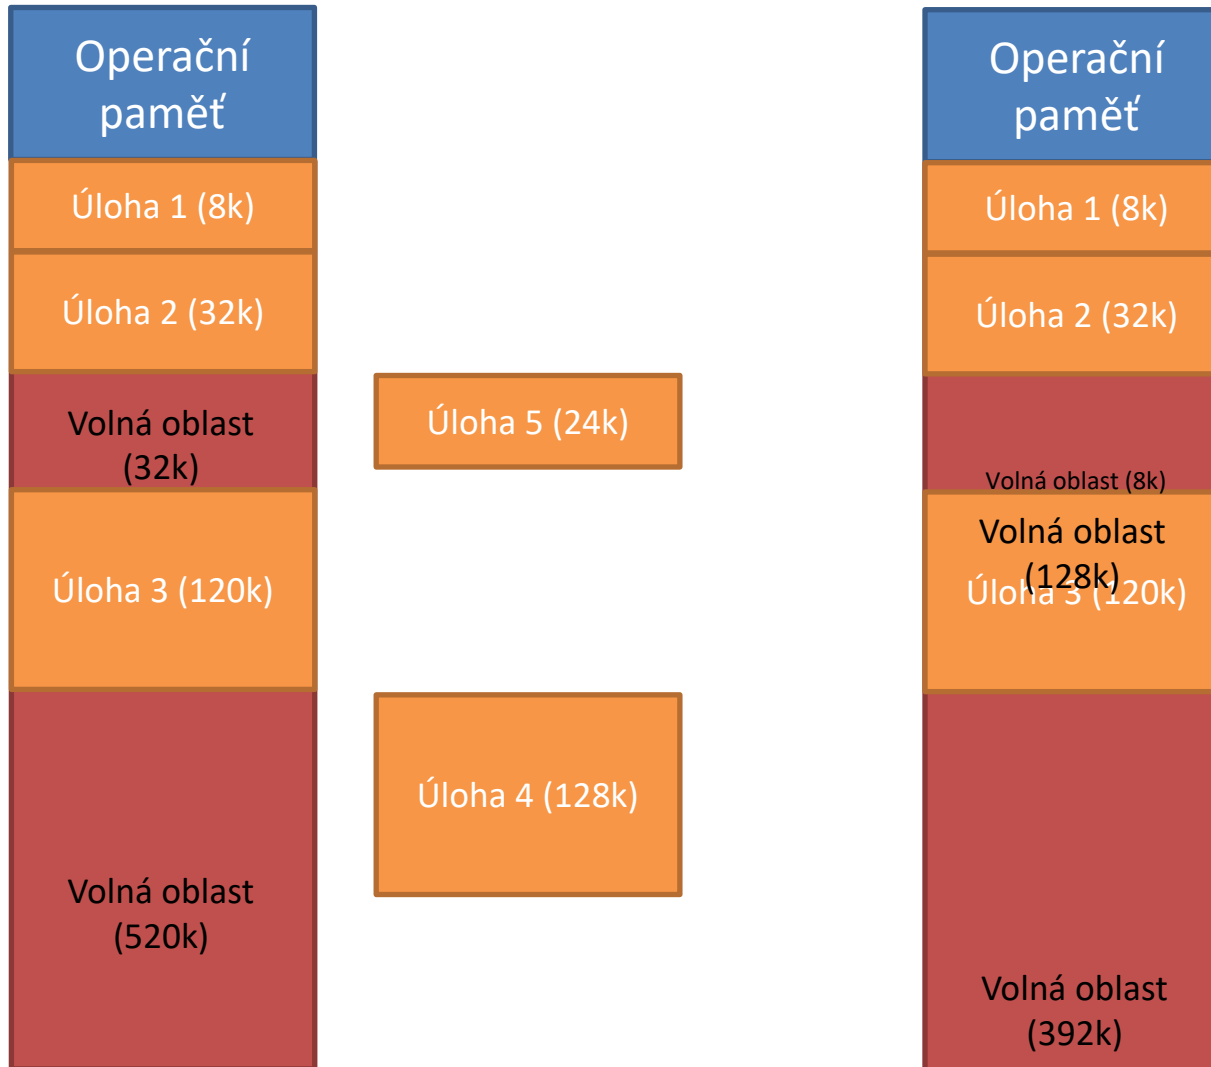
Operační paměť

Úloha 1 (8k)

Úloha 2 (32k)

Volná oblast (32k)

Úloha 3 (120k)

Volná oblast (520k)

Úloha 5 (24k)

Úloha 4 (128k)

Operační paměť

Úloha 1 (8k)

Úloha 2 (32k)

Volná oblast (8k)

Volná oblast (128k)

Úloha 3 (120k)

Volná oblast (392k)